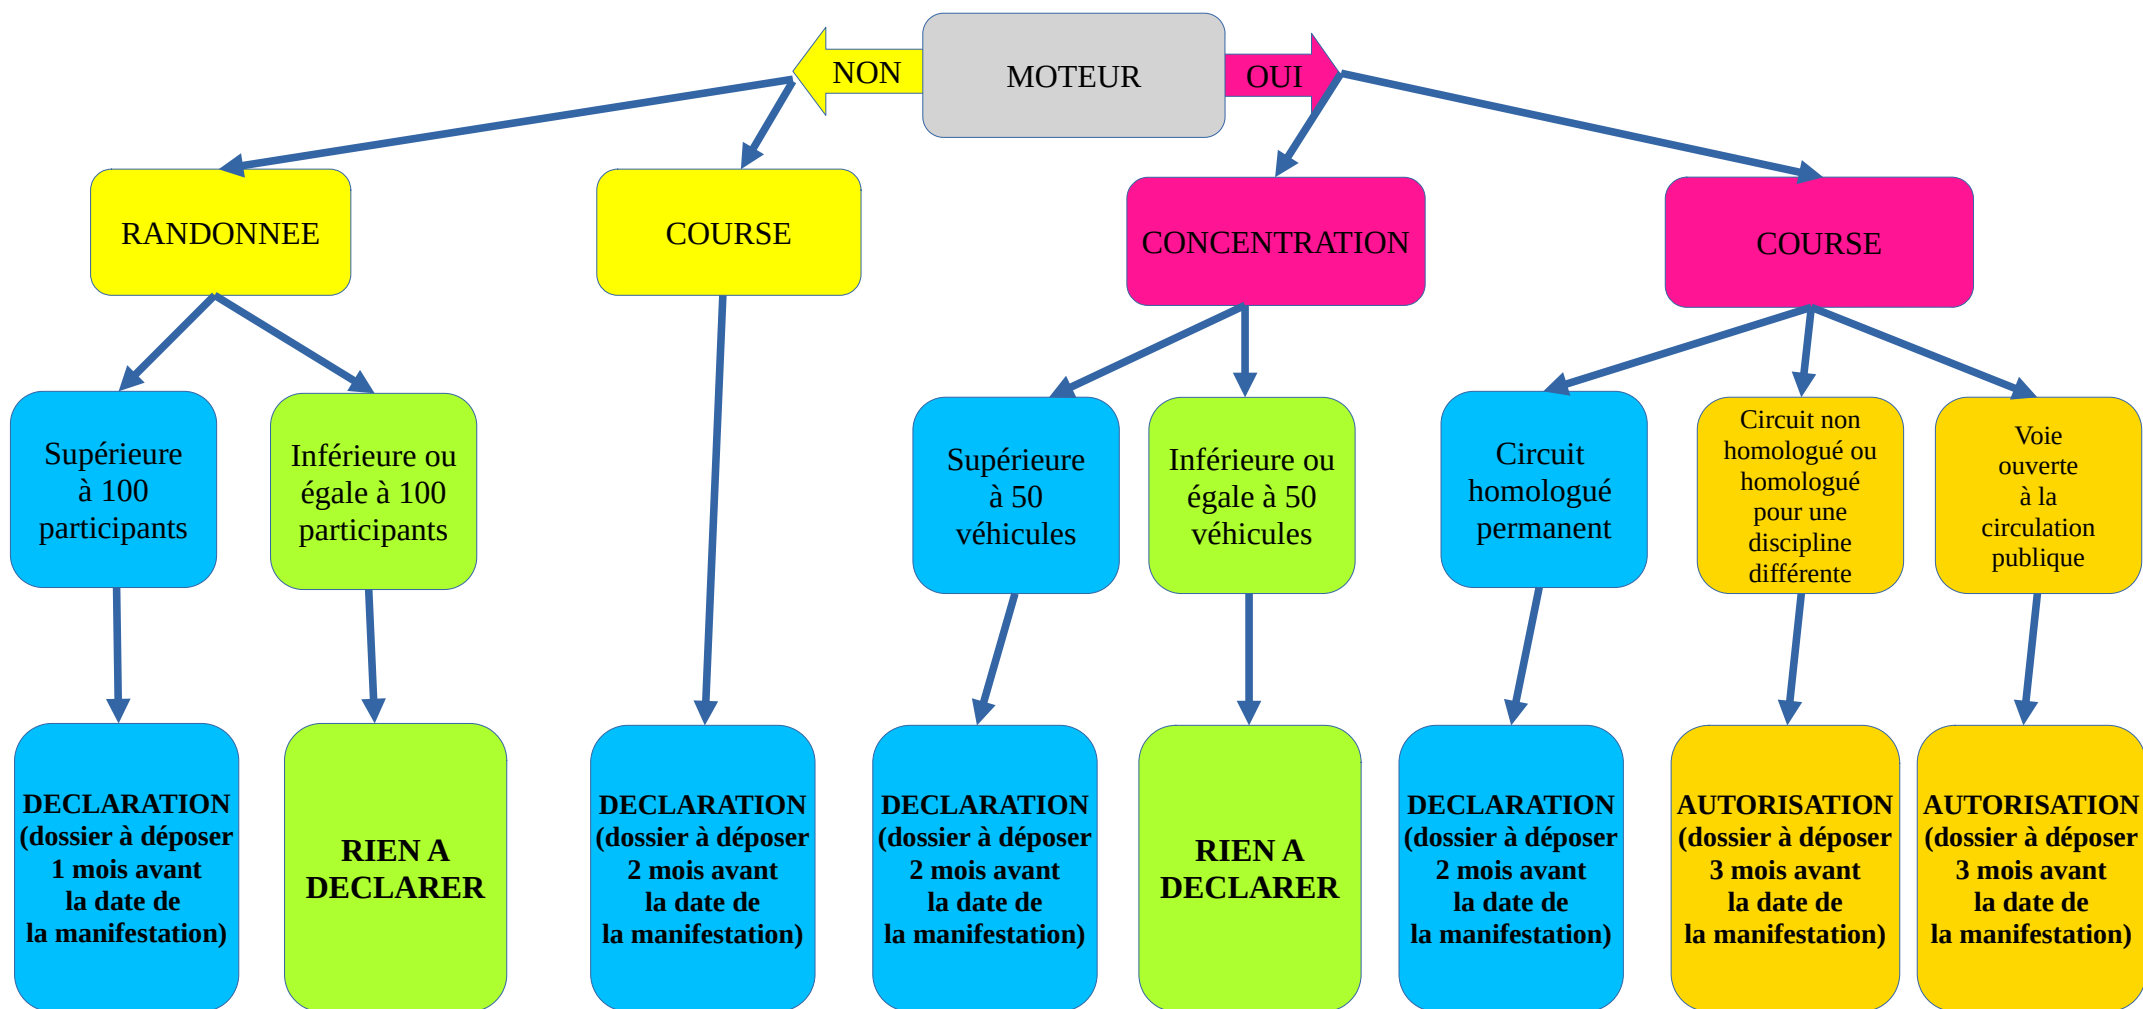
NON

MOTEUR

OUI

RANDONNEE

COURSE

CONCENTRATION

COURSE

Supérieure à 100 participants

Inférieure ou égale à 100 participants

Supérieure à 50 véhicules

Inférieure ou égale à 50 véhicules

Circuit homologué permanent

Circuit non homologué ou homologué pour une discipline différente

Voie ouverte à la circulation publique

DECLARATION (dossier à déposer 1 mois avant la date de la manifestation)

RIEN A DECLARER

DECLARATION (dossier à déposer 2 mois avant la date de la manifestation)

DECLARATION (dossier à déposer 2 mois avant la date de la manifestation)

RIEN A DECLARER

DECLARATION (dossier à déposer 2 mois avant la date de la manifestation)

AUTORISATION (dossier à déposer 3 mois avant la date de la manifestation)

AUTORISATION (dossier à déposer 3 mois avant la date de la manifestation)